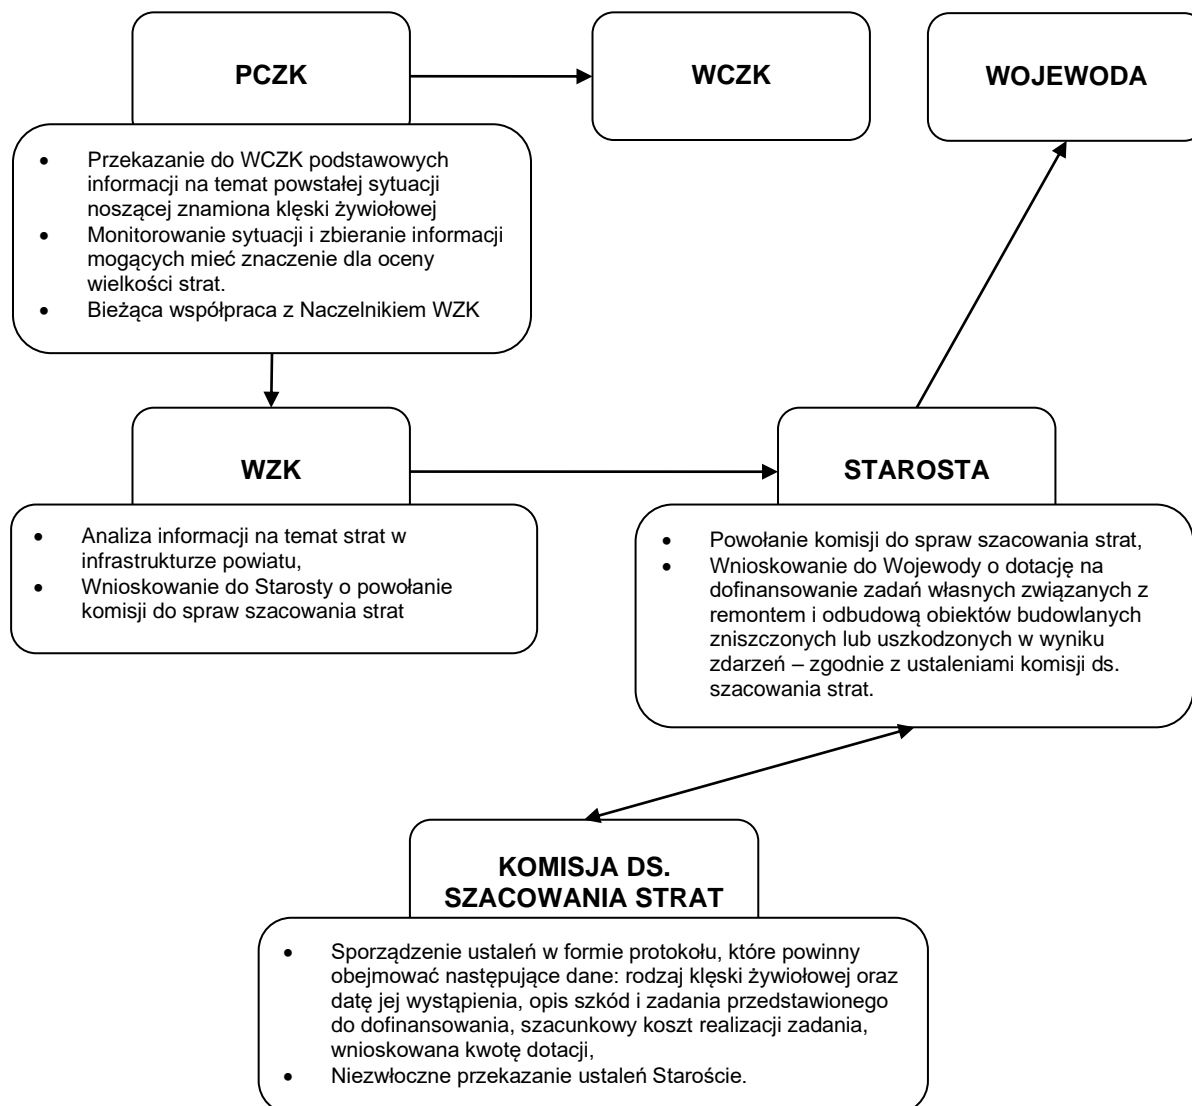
PCZK

WCZK

WOJEWODA

- Przekazanie do WCZK podstawowych informacji na temat powstałej sytuacji noszącej znamiona klęski żywiołowej
- Monitorowanie sytuacji i zbieranie informacji mogących mieć znaczenie dla oceny wielkości strat.
- Bieżąca współpraca z Naczelnikiem WZK

WZK

STAROSTA

- Analiza informacji na temat strat w infrastrukturze powiatu,
- Wnioskowanie do Starosty o powołanie komisji do spraw szacowania strat

- Powołanie komisji do spraw szacowania strat,
- Wnioskowanie do Wojewody o dotację na dofinansowanie zadań własnych związanych z remontem i odbudową obiektów budowlanych zniszczonych lub uszkodzonych w wyniku zdarzeń – zgodnie z ustaleniami komisji ds. szacowania strat.

KOMISJA DS. SZACOWANIA STRAT

- Sporządzenie ustaleń w formie protokołu, które powinny obejmować następujące dane: rodzaj klęski żywiołowej oraz datę jej wystąpienia, opis szkód i zadania przedstawionego do dofinansowania, szacunkowy koszt realizacji zadania, wnioskowana kwotę dotacji,
- Niezwłoczne przekazanie ustaleń Staroście.